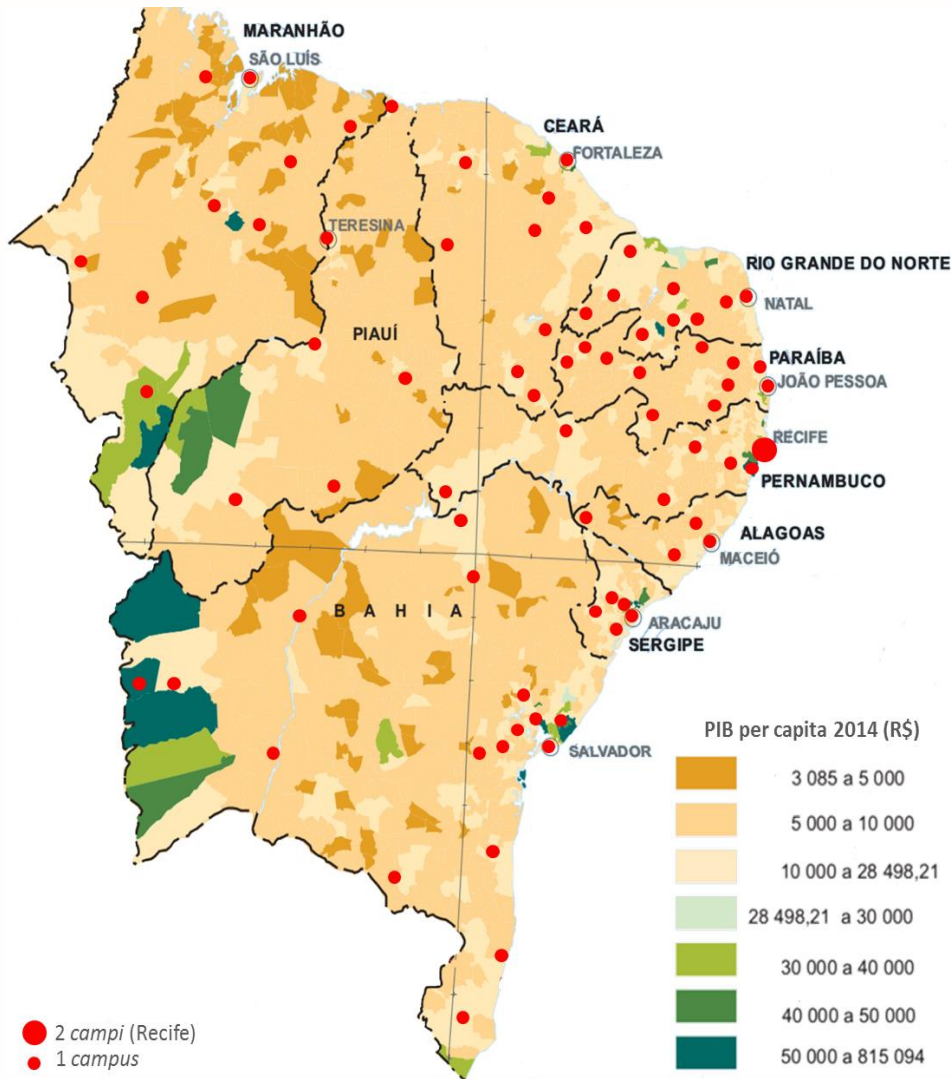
MARANHÃO
SÃO LUÍS
CEARÁ
FORTALEZA
TERESINA
RIO GRANDE DO NORTE
NATAL
PIAUÍ
PARAÍBA
JOÃO PESSOA
RECIFE
PERNAMBUCO
ALAGOAS
MACEIÓ
B A H I A
ARACAJU
SERGIPE
SALVADOR

PIB per capita 2014 (R$)
3 085 a 5 000
5 000 a 10 000
10 000 a 28 498,21
28 498,21 a 30 000
30 000 a 40 000
40 000 a 50 000
50 000 a 815 094

2 campi (Recife)
1 campus